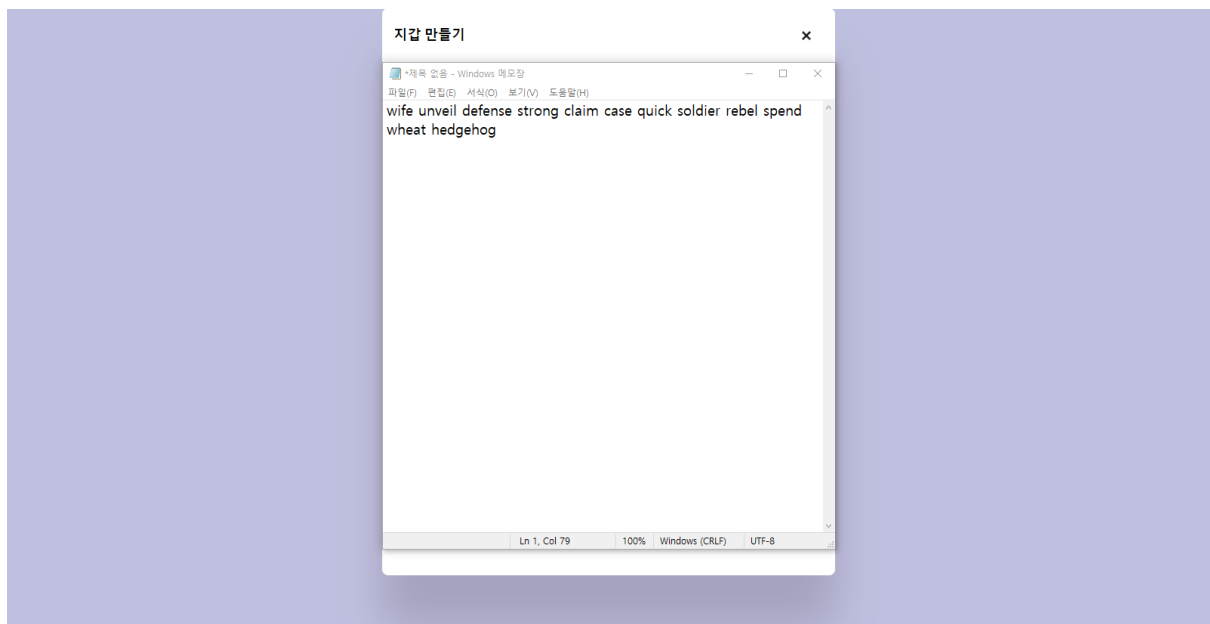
지갑 만들기

×

*제목 없음 - Windows 메모장

파일(F) 편집(E) 서식(O) 보기(V) 도움말(H)

wife unveil defense strong claim case quick soldier rebel spend wheat hedgehog

Ln 1, Col 79 | 100% | Windows (CRLF) | UTF-8